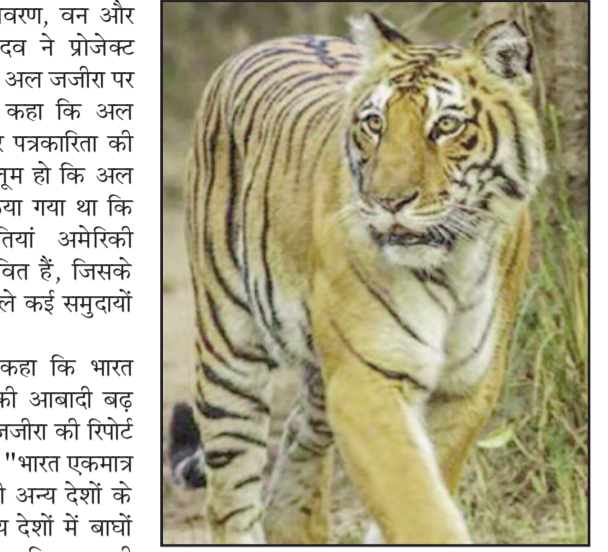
वरण, वन और दव ने प्रोजेक्ट अल जजीरा पर कहा कि अल पत्रकारिता की लूम हो कि अल या गया था कि तियां अमेरिकी वित हैं, जिसके ले कई समुदायों

कहा कि भारत की आबादी बढ़ जजीरा की रिपोर्ट "भारत एकमात्र ी अन्य देशों के य देशों में बाघों